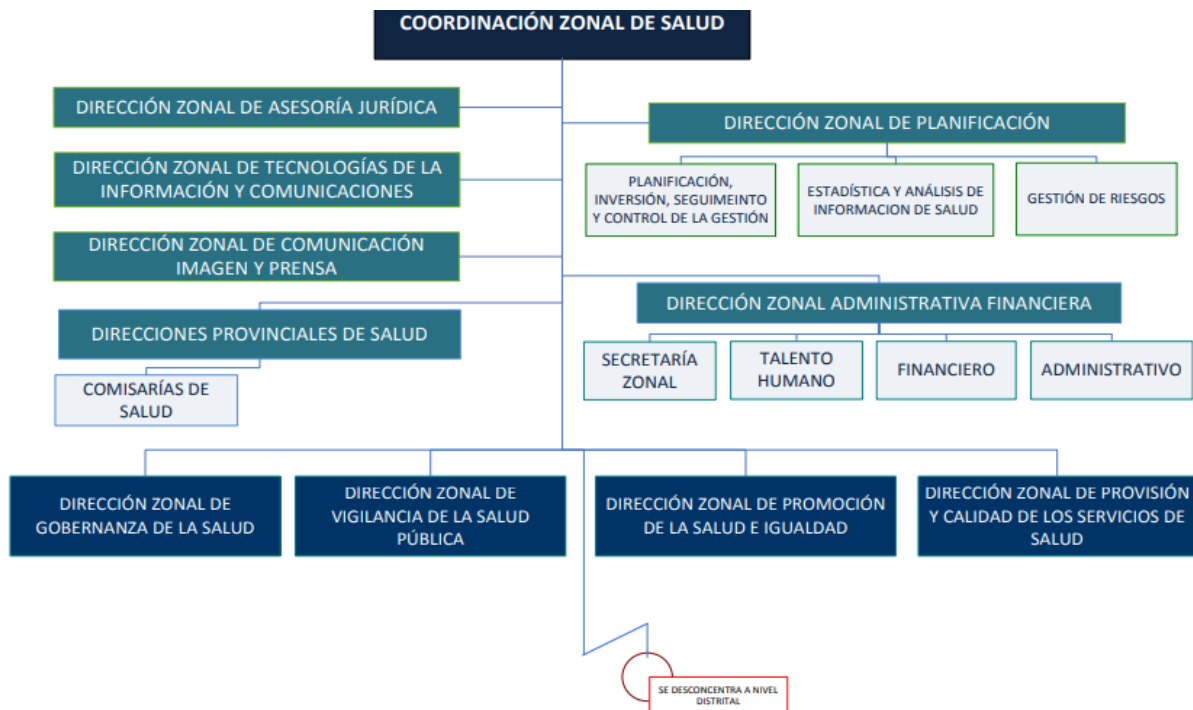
COORDINACIÓN ZONAL DE SALUD

DIRECCIÓN ZONAL DE ASESORÍA JURÍDICA

DIRECCIÓN ZONAL DE TECNOLOGÍAS DE LA INFORMACIÓN Y COMUNICACIONES

DIRECCIÓN ZONAL DE COMUNICACIÓN IMAGEN Y PRENSA

DIRECCIONES PROVINCIALES DE SALUD

COMISARÍAS DE SALUD

DIRECCIÓN ZONAL DE PLANIFICACIÓN

PLANIFICACIÓN, INVERSIÓN, SEGUIMEINTO Y CONTROL DE LA GESTIÓN

ESTADÍSTICA Y ANÁLISIS DE INFORMACION DE SALUD

GESTIÓN DE RIESGOS

DIRECCIÓN ZONAL ADMINISTRATIVA FINANCIERA

SECRETARÍA ZONAL

TALENTO HUMANO

FINANCIERO

ADMINISTRATIVO

DIRECCIÓN ZONAL DE GOBERNANZA DE LA SALUD

DIRECCIÓN ZONAL DE VIGILANCIA DE LA SALUD PÚBLICA

DIRECCIÓN ZONAL DE PROMOCIÓN DE LA SALUD E IGUALDAD

DIRECCIÓN ZONAL DE PROVISIÓN Y CALIDAD DE LOS SERVICIOS DE SALUD

SE DESCONCENTRA A NIVEL DISTRITAL